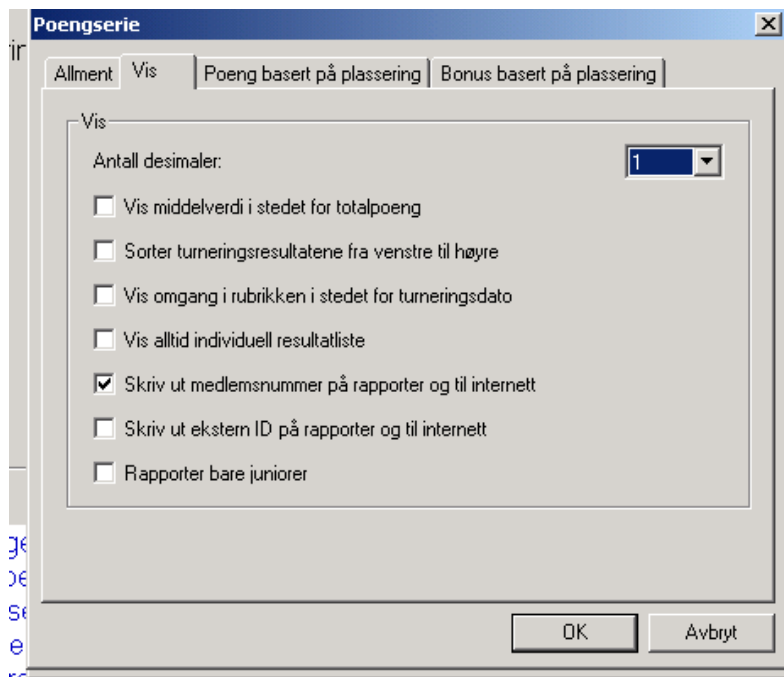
Poengserie

×

Allment | Vis | Poeng basert på plassering | Bonus basert på plassering

Vis

Antall desimaler: 1

☐ Vis middelverdi i stedet for totalpoeng

☐ Sorter turneringsresultatene fra venstre til høyre

☐ Vis omgang i rubrikken i stedet for turneringsdato

☐ Vis alltid individuell resultatliste

☑ Skriv ut medlemsnummer på rapporter og til internett

☐ Skriv ut ekstern ID på rapporter og til internett

☐ Rapporter bare juniorer

OK

Avbryt